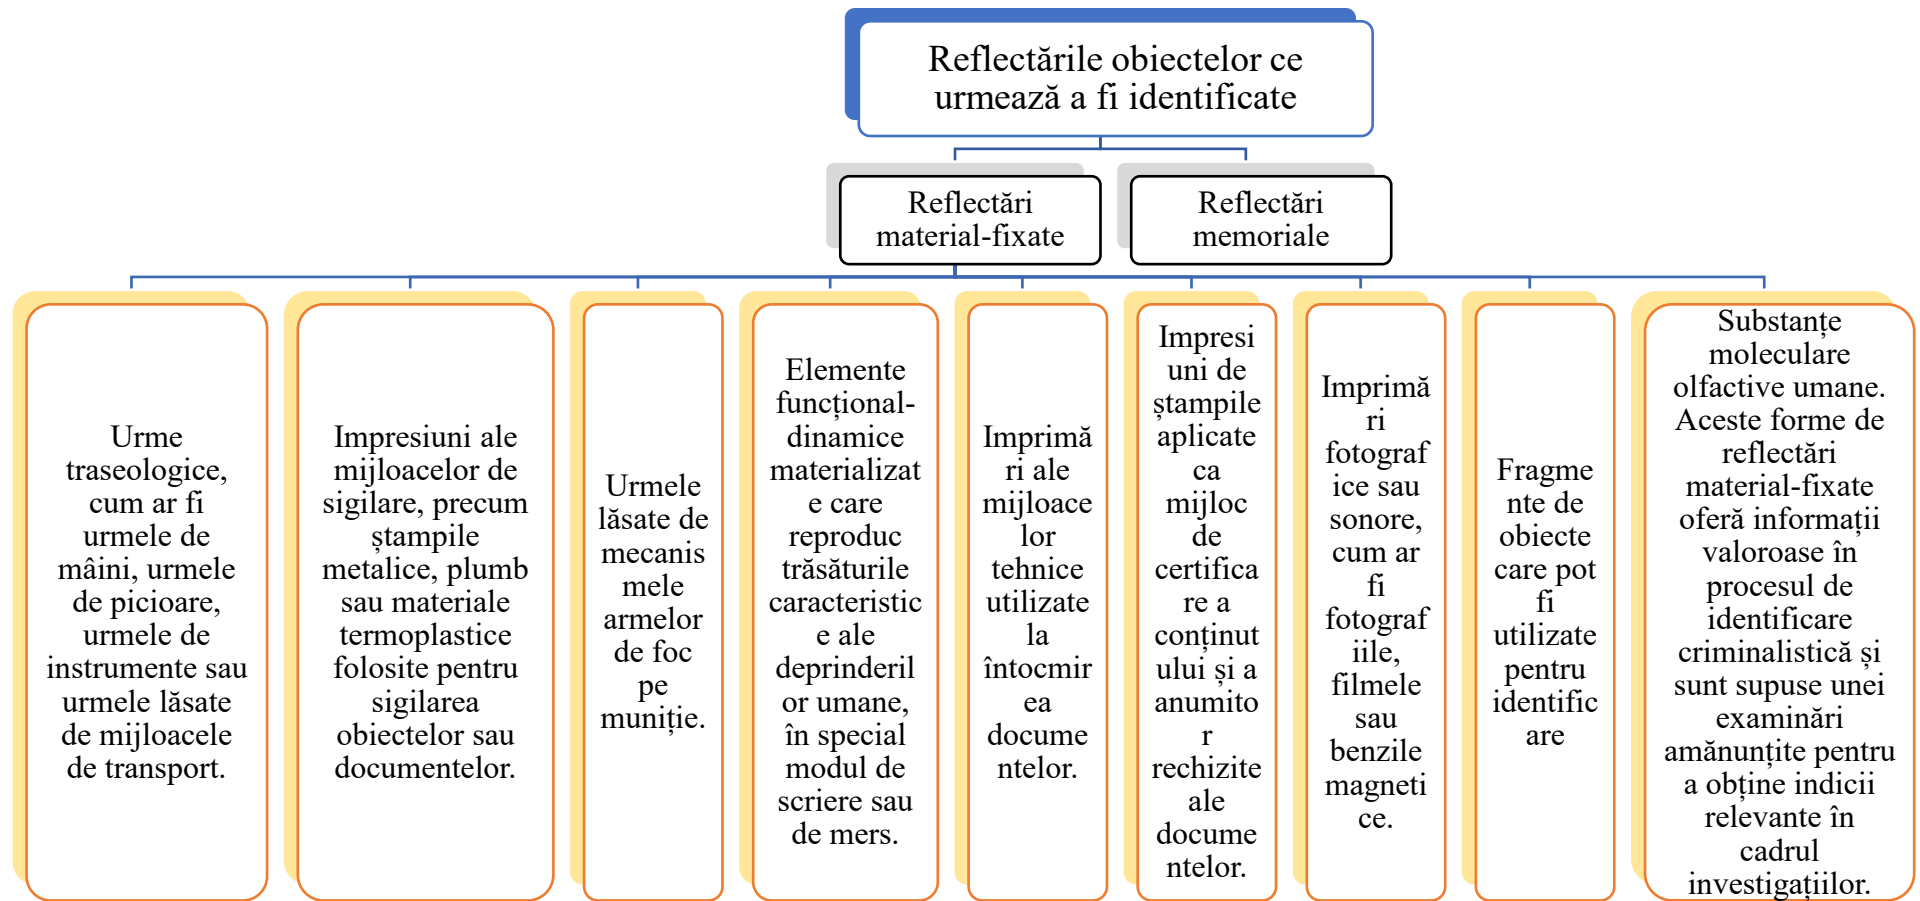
Reflectările obiectelor ce urmează a fi identificate

Reflectări material-fixate

Reflectări memoriale

Urme traseologice, cum ar fi urmele de mâini, urmele de picioare, urmele de instrumente sau urmele lăsate de mijloacele de transport.

Impresiuni ale mijloacelor de sigilare, precum ștampile metalice, plumb sau materiale termoplastice folosite pentru sigilarea obiectelor sau documentelor.

Urmele lăsate de mecanismele armelor de foc pe muniție.

Elemente funcțional-dinamice materializate care reproduc trăsăturile caracteristice ale deprinderilor umane, în special modul de scriere sau de mers.

Imprimări ale mijloacelor tehnice utilizate la întocmirea documentelor.

Impresiuni de ștampile aplicate ca mijloc de certificare a conținutului și a anumitor rechizite ale documentelor.

Imprimări fotografice sau sonore, cum ar fi fotografiile, filmele sau benzile magnetice.

Fragmente de obiecte care pot fi utilizate pentru identificare

Substanțe moleculare olfactive umane. Aceste forme de reflectări material-fixate oferă informații valoroase în procesul de identificare criminalistică și sunt supuse unei examinări amănunțite pentru a obține indicii relevante în cadrul investigațiilor.